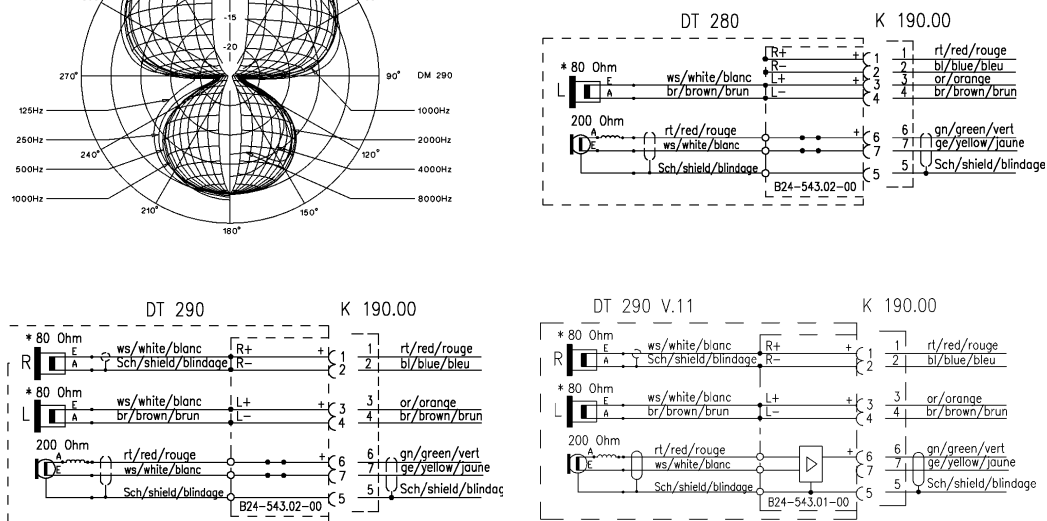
-15
-20
270°
90°
DM 290
125Hz
1000Hz
250Hz
2000Hz
240°
120°
500Hz
4000Hz
1000Hz
8000Hz
210°
150°
180°

DT 280
K 190.00
* 80 Ohm
L
E
A
ws/white/blanc
br/brown/brun
R+
R−
L+
L−
+
+
1
2
3
4
1
2
3
4
rt/red/rouge
bl/blue/bleu
or/orange
br/brown/brun
200 Ohm
A
E
rt/red/rouge
ws/white/blanc
Sch/shield/blindage
+
6
7
5
6
7
5
gn/green/vert
ge/yellow/jaune
Sch/shield/blindage
B24-543.02-00

DT 290
K 190.00
* 80 Ohm
R
E
A
ws/white/blanc
Sch/shield/blindage
R+
R−
+
1
2
1
2
rt/red/rouge
bl/blue/bleu
* 80 Ohm
L
E
A
ws/white/blanc
br/brown/brun
L+
L−
+
3
4
3
4
or/orange
br/brown/brun
200 Ohm
A
E
rt/red/rouge
ws/white/blanc
Sch/shield/blindage
+
6
7
5
6
7
5
gn/green/vert
ge/yellow/jaune
Sch/shield/blindag
B24-543.02-00

DT 290 V.11
K 190.00
* 80 Ohm
R
E
A
ws/white/blanc
Sch/shield/blindage
R+
R−
+
1
2
1
2
rt/red/rouge
bl/blue/bleu
* 80 Ohm
L
E
A
ws/white/blanc
br/brown/brun
L+
L−
+
3
4
3
4
or/orange
br/brown/brun
200 Ohm
A
E
rt/red/rouge
ws/white/blanc
Sch/shield/blindage
+
6
7
5
6
7
5
gn/green/vert
ge/yellow/jaune
Sch/shield/blindage
B24-543.01-00